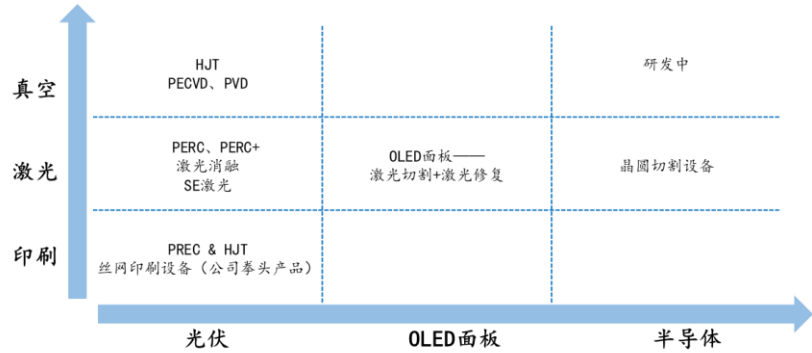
| | 光伏 | OLED面板 | 半导体 |
|---|---|---|---|
| 真空 | HJT<br>PECVD、PVD | | 研发中 |
| 激光 | PERC、PERC+<br>激光消融<br>SE激光 | OLED面板——<br>激光切割+激光修复 | 晶圆切割设备 |
| 印刷 | PREC & HJT<br>丝网印刷设备（公司拳头产品） | | |